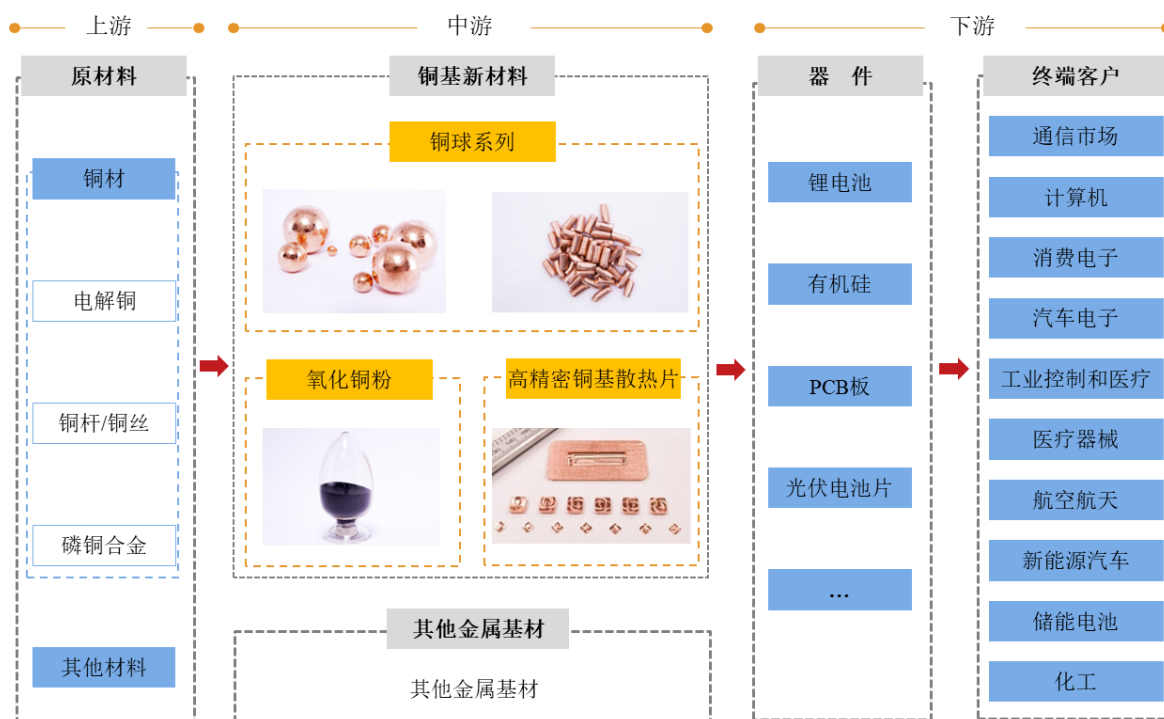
上游

中游

下游

原材料

铜材

电解铜

铜杆/铜丝

磷铜合金

其他材料

铜基新材料

铜球系列

氧化铜粉

高精密铜基散热片

其他金属基材

其他金属基材

器件

锂电池

有机硅

PCB板

光伏电池片

…

终端客户

通信市场

计算机

消费电子

汽车电子

工业控制和医疗

医疗器械

航空航天

新能源汽车

储能电池

化工